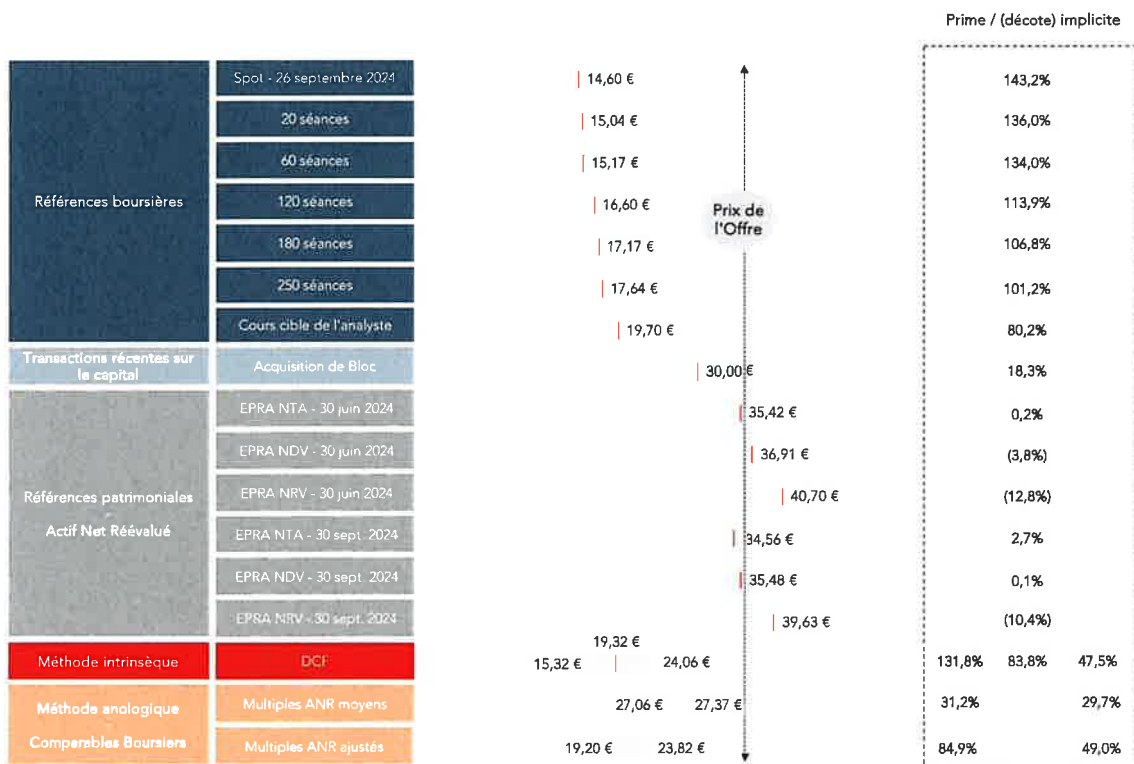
Prime / (décote) implicite

| | | | |
|---|---|---|---|
| Références boursières | Spot - 26 septembre 2024 | 14,60 € | 143,2% |
| | 20 séances | 15,04 € | 136,0% |
| | 60 séances | 15,17 € | 134,0% |
| | 120 séances | 16,60 € | 113,9% |
| | 180 séances | 17,17 € | 106,8% |
| | 250 séances | 17,64 € | 101,2% |
| | Cours cible de l'analyste | 19,70 € | 80,2% |
| Transactions récentes sur le capital | Acquisition de Bloc | 30,00 € | 18,3% |
| Références patrimoniales Actif Net Réévalué | EPRA NTA - 30 juin 2024 | 35,42 € | 0,2% |
| | EPRA NDV - 30 juin 2024 | 36,91 € | (3,8%) |
| | EPRA NRV - 30 juin 2024 | 40,70 € | (12,8%) |
| | EPRA NTA - 30 sept. 2024 | 34,56 € | 2,7% |
| | EPRA NDV - 30 sept. 2024 | 35,48 € | 0,1% |
| | EPRA NRV - 30 sept. 2024 | 39,63 € | (10,4%) |
| Méthode intrinsèque | DCF | 15,32 € 19,32 € 24,06 € | 131,8% 83,8% 47,5% |
| Méthode analogique Comparables Boursiers | Multiples ANR moyens | 27,06 € 27,37 € | 31,2% 29,7% |
| | Multiples ANR ajustés | 19,20 € 23,82 € | 84,9% 49,0% |

Prix de l'Offre